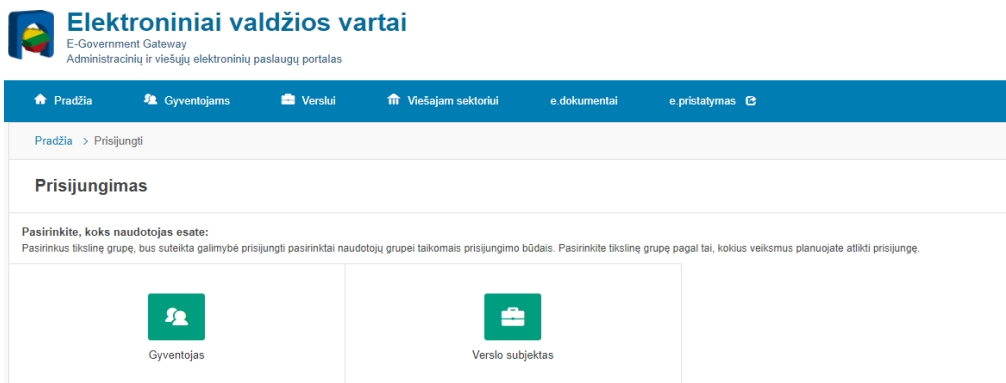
Elektroniniai valdžios vartai
E-Government Gateway
Administracinių ir viešųjų elektroninių paslaugų portalas

Pradžia Gyventojams Verslui Viešajam sektoriui e.dokumentai e.pristatymas

Pradžia > Prisijungti

Prisijungimas

Pasirinkite, koks naudotojas esate:
Pasirinkus tikslinę grupę, bus suteikta galimybė prisijungti pasirinktai naudotojų grupei taikomais prisijungimo būdais. Pasirinkite tikslinę grupę pagal tai, kokius veiksmus planuojate atlikti prisijungę.

Gyventojas

Verslo subjektas